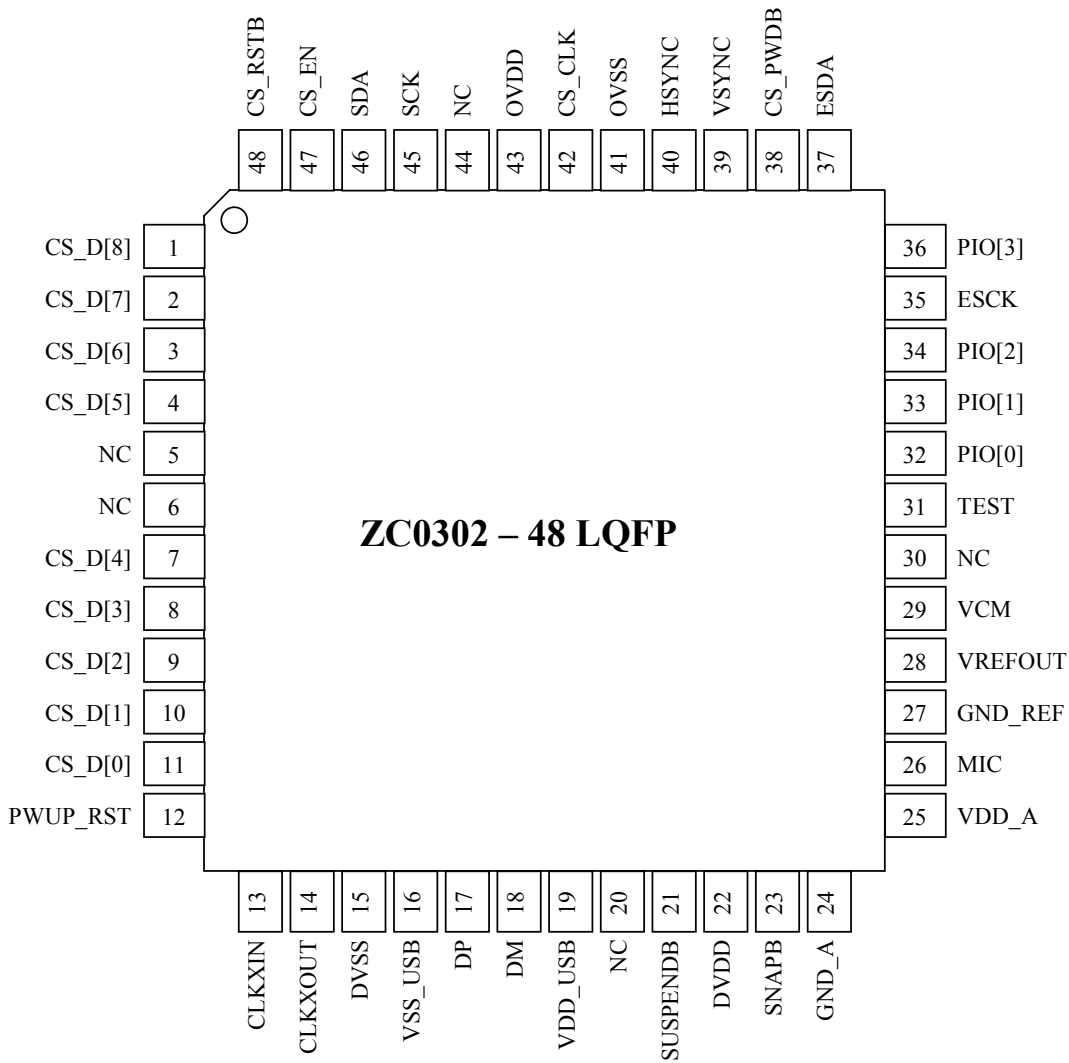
CS_RSTB 48
CS_EN 47
SDA 46
SCK 45
NC 44
OVDD 43
CS_CLK 42
OVSS 41
HSYNC 40
VSYNC 39
CS_PWDB 38
ESDA 37

CS_D[8] 1
CS_D[7] 2
CS_D[6] 3
CS_D[5] 4
NC 5
NC 6
CS_D[4] 7
CS_D[3] 8
CS_D[2] 9
CS_D[1] 10
CS_D[0] 11
PWUP_RST 12

ZC0302 – 48 LQFP

36 PIO[3]
35 ESCK
34 PIO[2]
33 PIO[1]
32 PIO[0]
31 TEST
30 NC
29 VCM
28 VREFOUT
27 GND_REF
26 MIC
25 VDD_A

13 CLKXIN
14 CLKXOUT
15 DVSS
16 VSS_USB
17 DP
18 DM
19 VDD_USB
20 NC
21 SUSPENDB
22 DVDD
23 SNAPB
24 GND_A